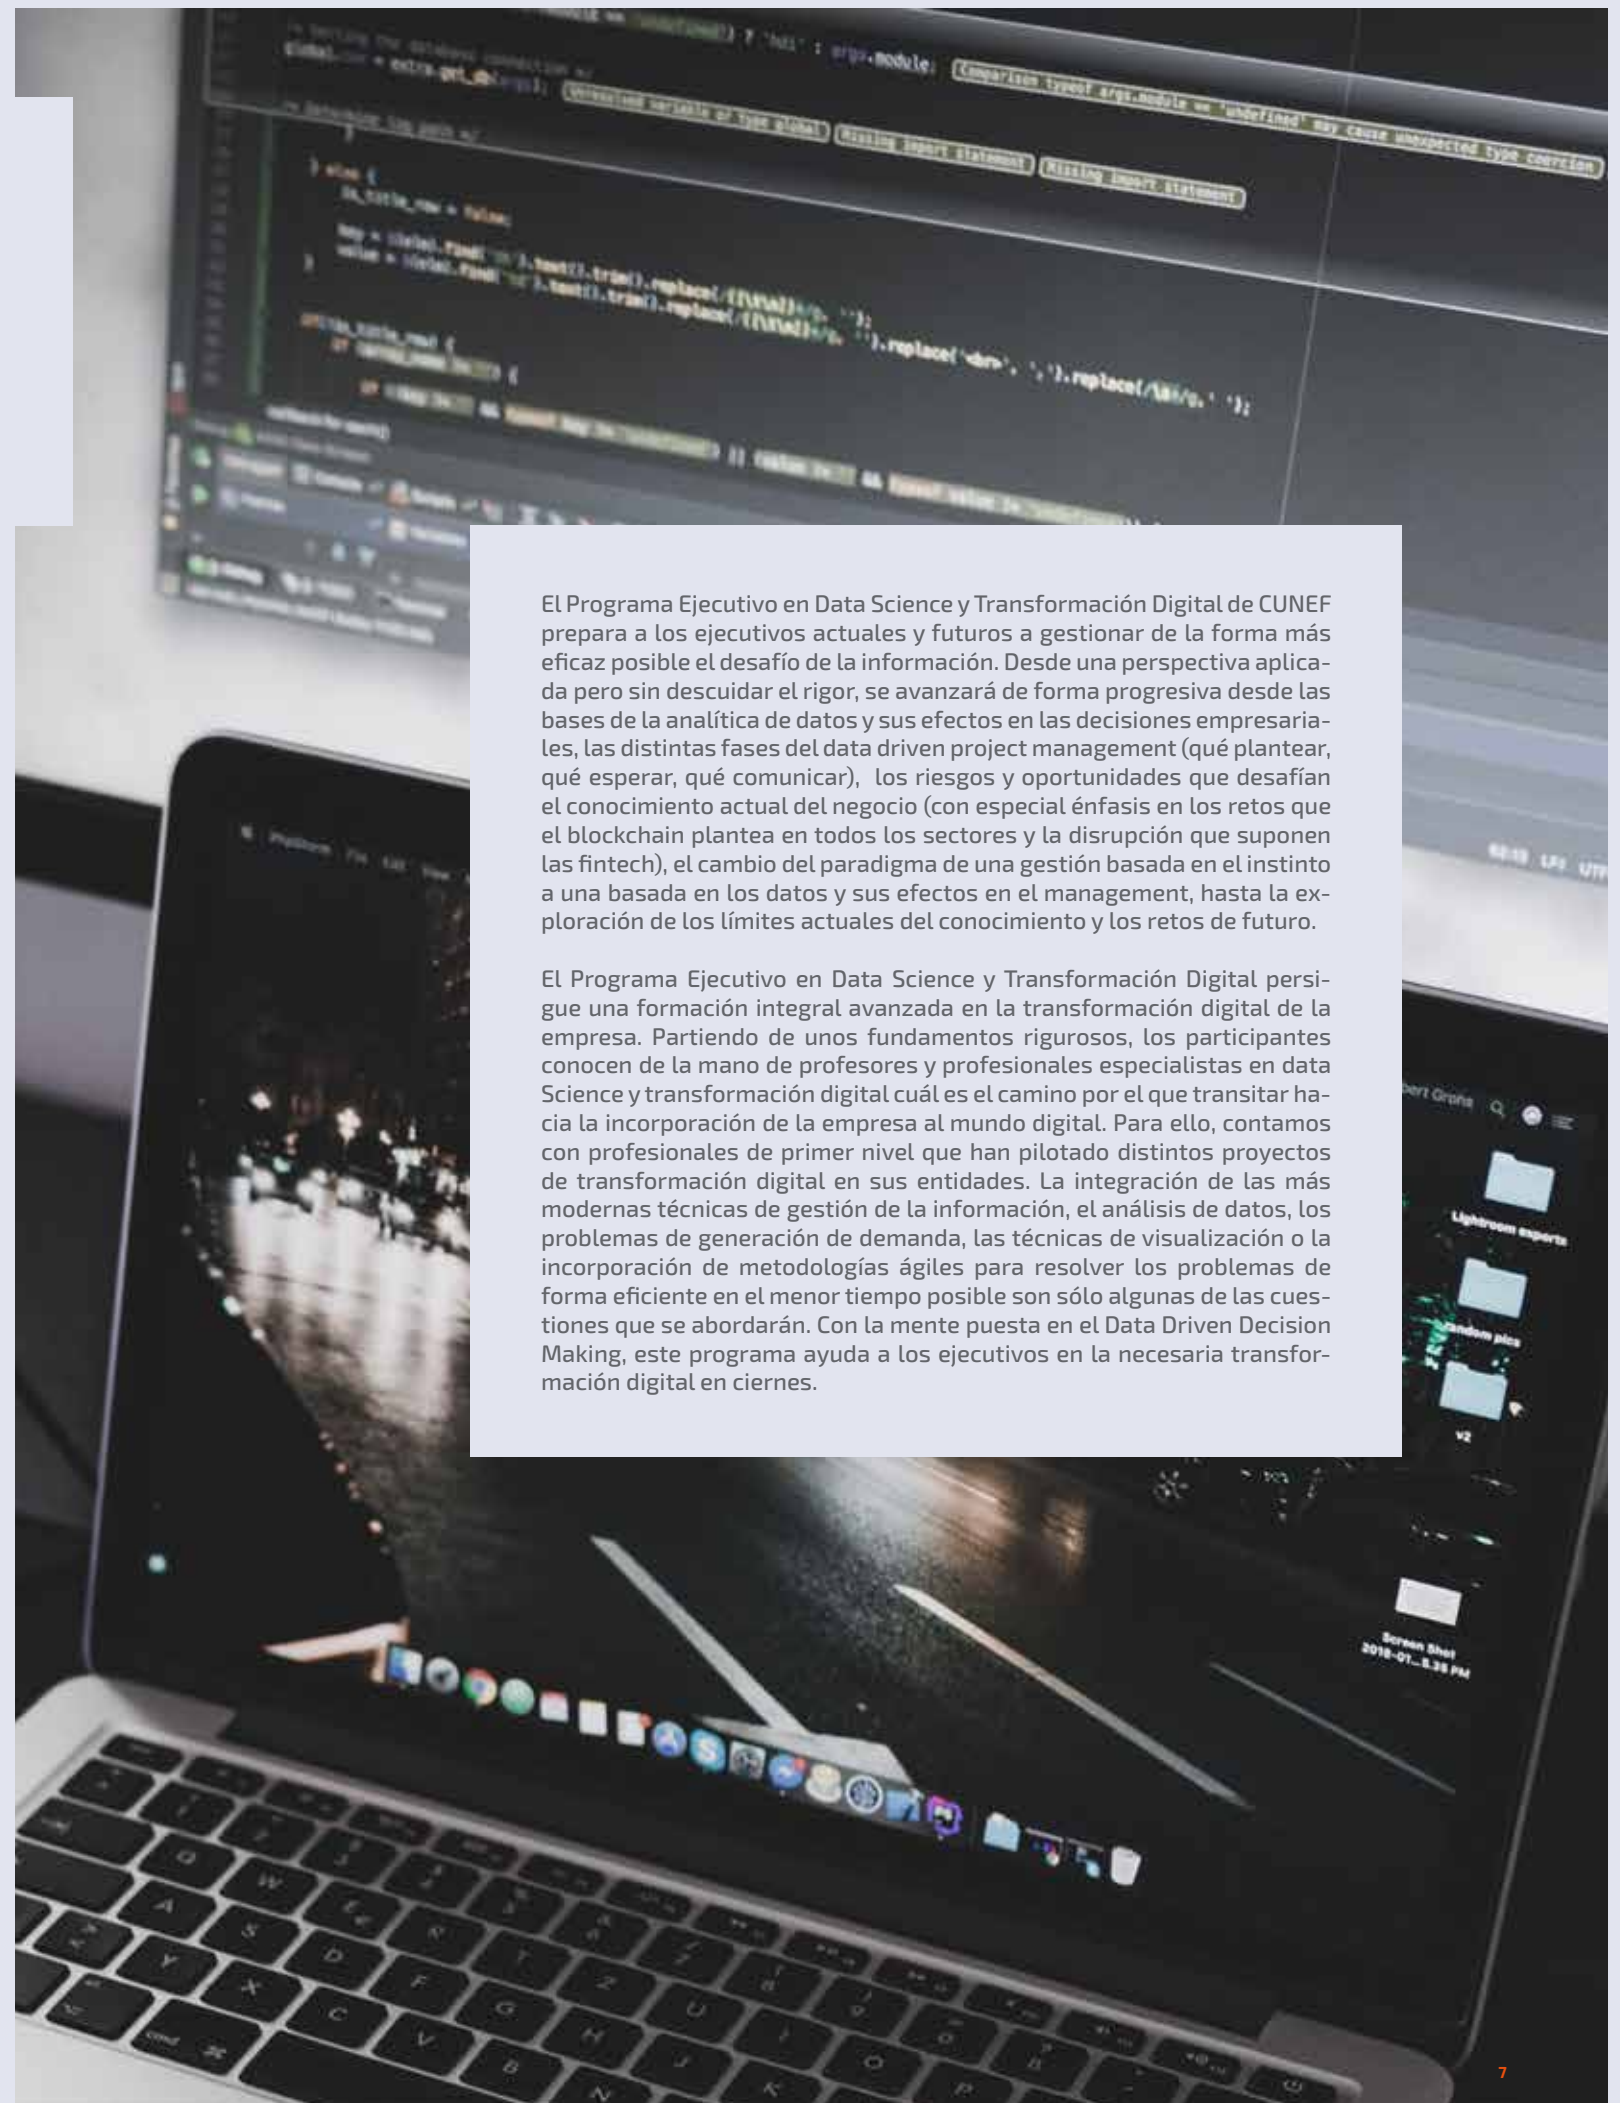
El Programa Ejecutivo en Data Science y Transformación Digital de CUNEF prepara a los ejecutivos actuales y futuros a gestionar de la forma más eficaz posible el desafío de la información. Desde una perspectiva aplicada pero sin descuidar el rigor, se avanzará de forma progresiva desde las bases de la analítica de datos y sus efectos en las decisiones empresariales, las distintas fases del data driven project management (qué plantear, qué esperar, qué comunicar), los riesgos y oportunidades que desafían el conocimiento actual del negocio (con especial énfasis en los retos que el blockchain plantea en todos los sectores y la disrupción que suponen las fintech), el cambio del paradigma de una gestión basada en el instinto a una basada en los datos y sus efectos en el management, hasta la exploración de los límites actuales del conocimiento y los retos de futuro.

El Programa Ejecutivo en Data Science y Transformación Digital persigue una formación integral avanzada en la transformación digital de la empresa. Partiendo de unos fundamentos rigurosos, los participantes conocen de la mano de profesores y profesionales especialistas en data Science y transformación digital cuál es el camino por el que transitar hacia la incorporación de la empresa al mundo digital. Para ello, contamos con profesionales de primer nivel que han pilotado distintos proyectos de transformación digital en sus entidades. La integración de las más modernas técnicas de gestión de la información, el análisis de datos, los problemas de generación de demanda, las técnicas de visualización o la incorporación de metodologías ágiles para resolver los problemas de forma eficiente en el menor tiempo posible son sólo algunas de las cuestiones que se abordarán. Con la mente puesta en el Data Driven Decision Making, este programa ayuda a los ejecutivos en la necesaria transformación digital en ciernes.

7